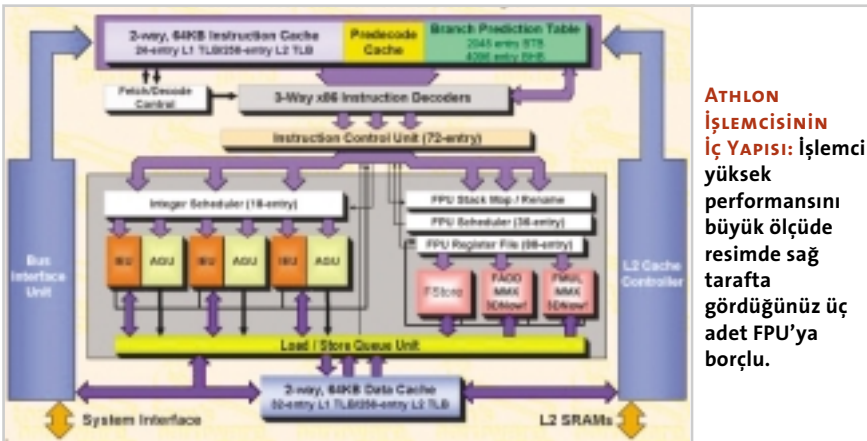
2-way, 64KB Instruction Cache
24-entry L1 TLB/256-entry L2 TLB

Predecode Cache

Branch Prediction Table
2048 entry BTB
4096 entry BHB

Fetch/Decode Control

3-Way x86 Instruction Decoders

Instruction Control Unit (72-entry)

Integer Scheduler (18-entry)

FPU Stack Map / Rename

FPU Scheduler (36-entry)

FPU Register File (88-entry)

IEU

AGU

IEU

AGU

IEU

AGU

FStore

FADD MMX 3DNow!

FMUL MMX 3DNow!

Bus Interface Unit

L2 Cache Controller

Load / Store Queue Unit

2-way, 64KB Data Cache
32-entry L1 TLB/256-entry L2 TLB

System Interface

L2 SRAMs

Athlon İşlemcisinin İç Yapısı: İşlemci yüksek performansını büyük ölçüde resimde sağ tarafta gördüğünüz üç adet FPU'ya borçlu.